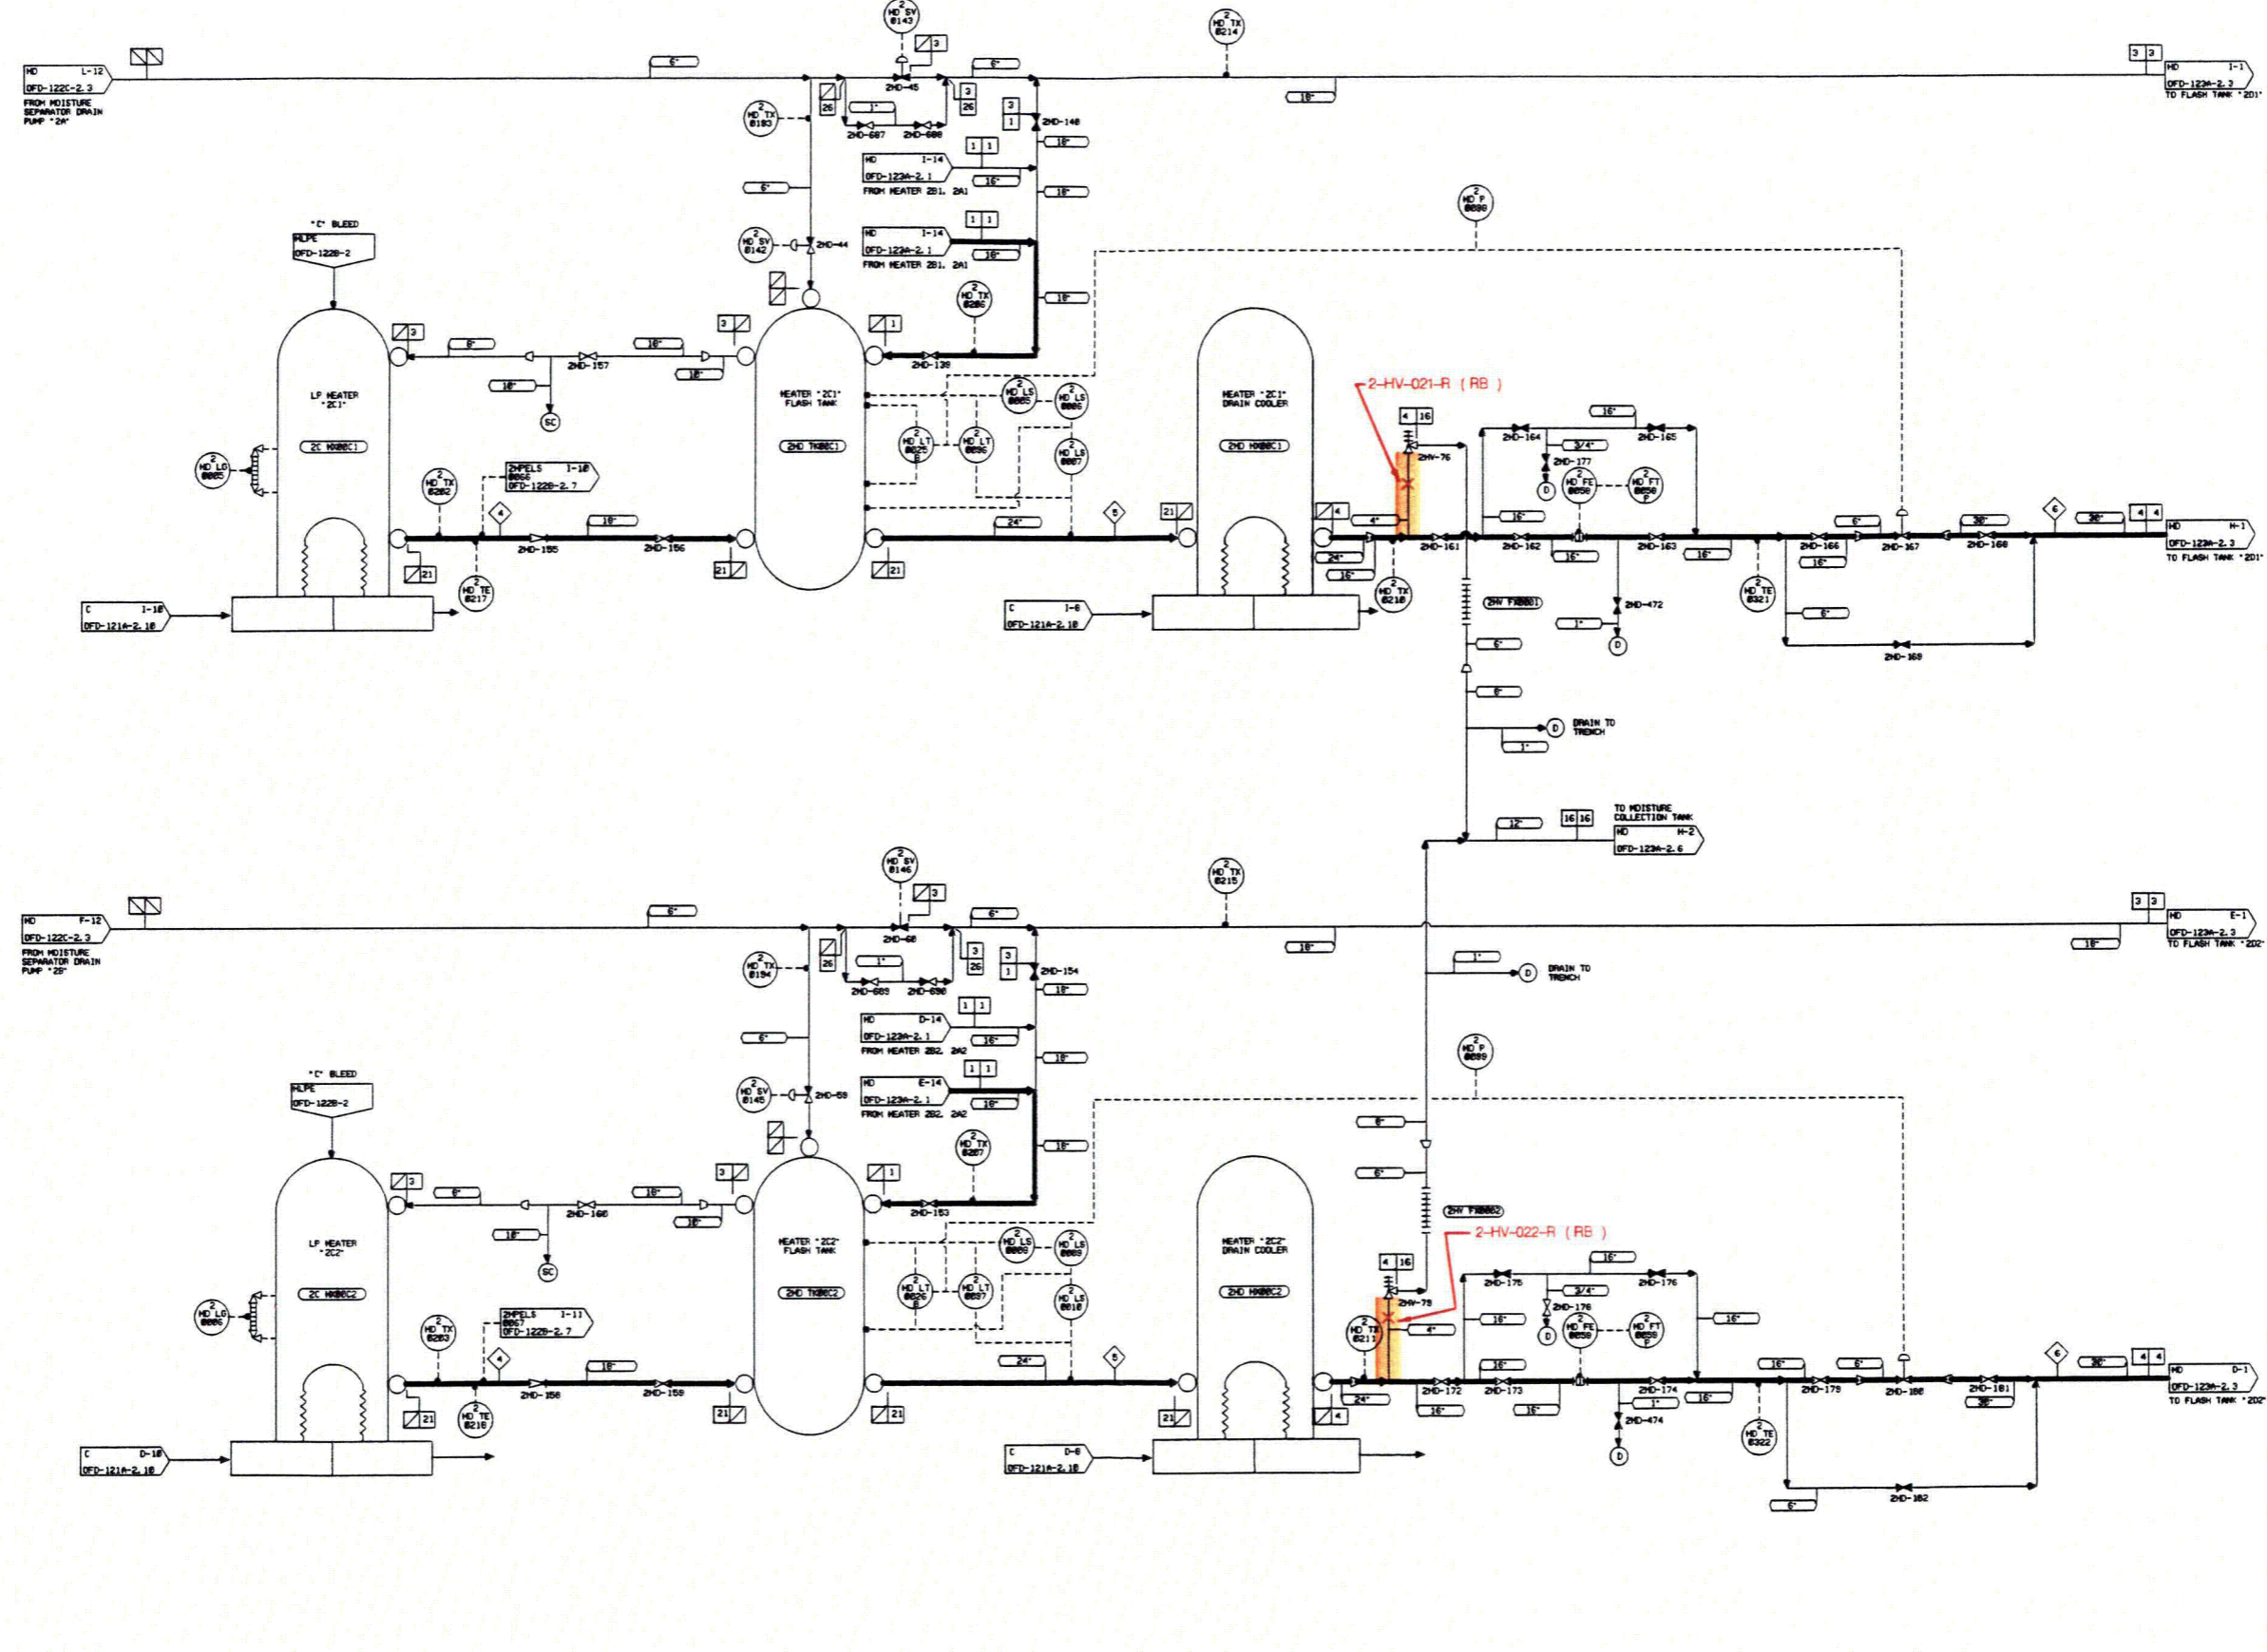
HD L-12
OFD-122C-2.3
FROM MOISTURE SEPARATOR DRAIN PUMP "2A"

HD I-1
OFD-123A-2.3
TO FLASH TANK "201"

HD SV 0143
HD TX 0214
HD TX 0193
2HD-45
2HD-687
2HD-688
2HD-140
6"
6"
16"
1"
3
26
26
3
1
3 3

HD I-14
OFD-123A-2.1
FROM HEATER 2B1, 2A1

HD I-14
OFD-123A-2.1
FROM HEATER 2B1, 2A1

HD SV 0142
2HD-44
HD TX 0206
HD P 0000

"C" BLEED
HLPE
OFD-122B-2

LP HEATER "2C1"
2C HX00C1
HEATER "2C1" FLASH TANK
2HD TK00C1
HEATER "2C1" DRAIN COOLER
2HD HX00C1

2HD-157
2HD-139
SC
HD LG 0005
HD TX 0202
HD TE 0217
2HPELS I-10
0066
OFD-122B-2.7
2HD-155
2HD-156
HD LS 0005
HD LS 0006
HD LT 0025 B
HD LT 0036
HD LS 0007

2-HV-021-R (RB)
2HV-76
2HD-164
2HD-165
2HD-177
HD FE 0050
HD FT 0050 P
2HD-161
2HD-162
2HD-163
2HD-166
2HD-167
2HD-168
HD TX 0210
HD TE 0321
2HV FX0001
2HD-472
2HD-169
D

HD H-1
OFD-123A-2.3
TO FLASH TANK "201"

C I-10
OFD-121A-2.10
C I-6
OFD-121A-2.10

DRAIN TO TRENCH
TO MOISTURE COLLECTION TANK
HD H-2
OFD-123A-2.6

HD F-12
OFD-122C-2.3
FROM MOISTURE SEPARATOR DRAIN PUMP "2B"

HD E-1
OFD-123A-2.3
TO FLASH TANK "202"

HD SV 0146
HD TX 0215
HD TX 0194
2HD-60
2HD-689
2HD-690
2HD-154
DRAIN TO TRENCH

HD D-14
OFD-123A-2.1
FROM HEATER 2B2, 2A2

HD E-14
OFD-123A-2.1
FROM HEATER 2B2, 2A2

HD SV 0145
2HD-59
HD TX 0207
HD P 0009

"C" BLEED
HLPE
OFD-122B-2

LP HEATER "2C2"
2C HX00C2
HEATER "2C2" FLASH TANK
2HD TK00C2
HEATER "2C2" DRAIN COOLER
2HD HX00C2

2HD-160
2HD-153
SC
HD LG 0006
HD TX 0203
HD TE 0216
2HPELS I-11
0067
OFD-122B-2.7
2HD-158
2HD-159
HD LS 0008
HD LS 0009
HD LT 0026 B
HD LT 0037
HD LS 0010

2HV FX0002
2-HV-022-R (RB)
2HV-79
2HD-175
2HD-176
2HD-178
HD FE 0050
HD FT 0050 P
HD TX 0211
2HD-172
2HD-173
2HD-174
2HD-179
2HD-180
2HD-181
2HD-474
HD TE 0322
2HD-182

HD D-1
OFD-123A-2.3
TO FLASH TANK "202"

C D-10
OFD-121A-2.10
C D-6
OFD-121A-2.10